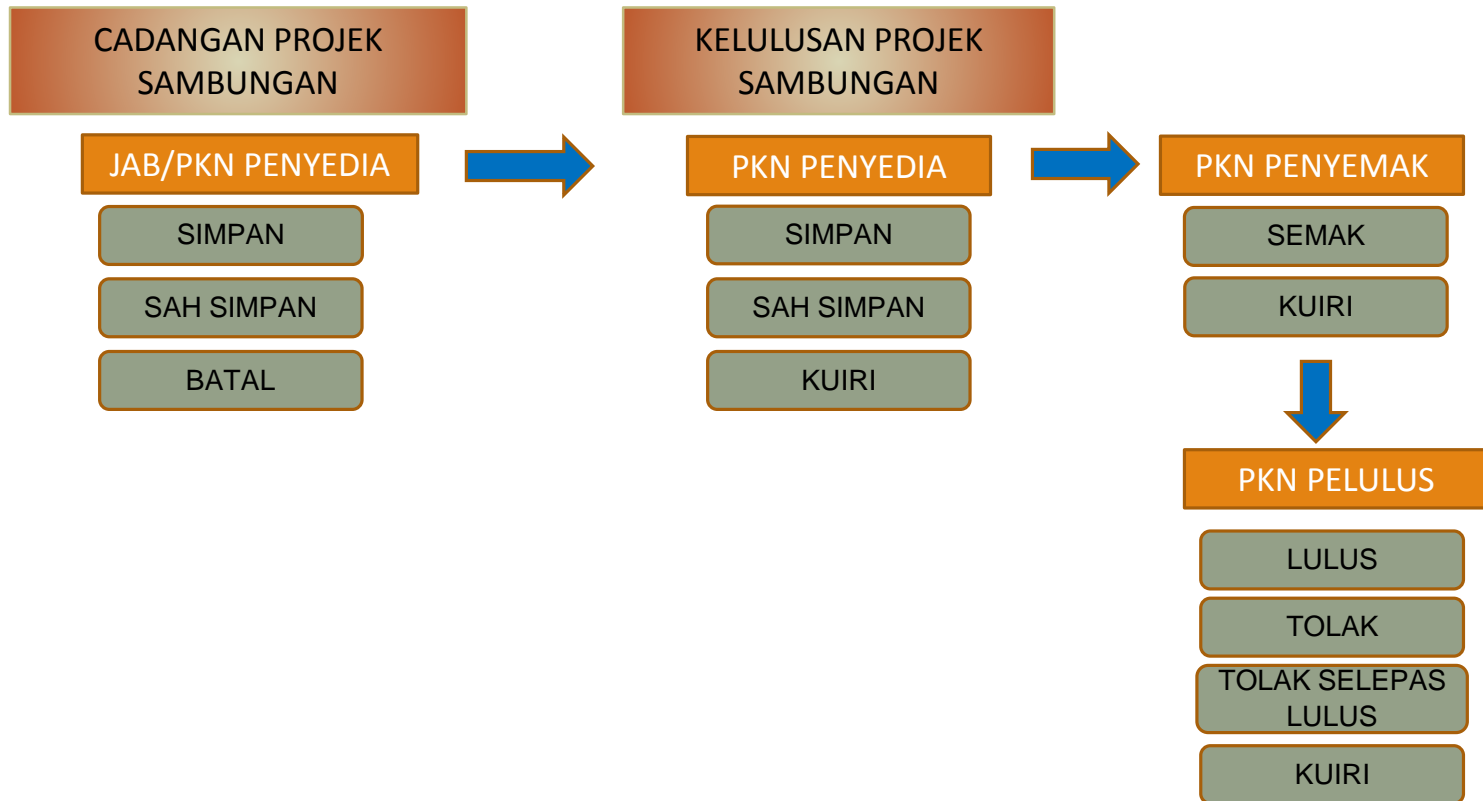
CADANGAN PROJEK SAMBUNGAN

JAB/PKN PENYEDIA

SIMPAN

SAH SIMPAN

BATAL

KELULUSAN PROJEK SAMBUNGAN

PKN PENYEDIA

SIMPAN

SAH SIMPAN

KUIRI

PKN PENYEMAK

SEMAK

KUIRI

PKN PELULUS

LULUS

TOLAK

TOLAK SELEPAS LULUS

KUIRI